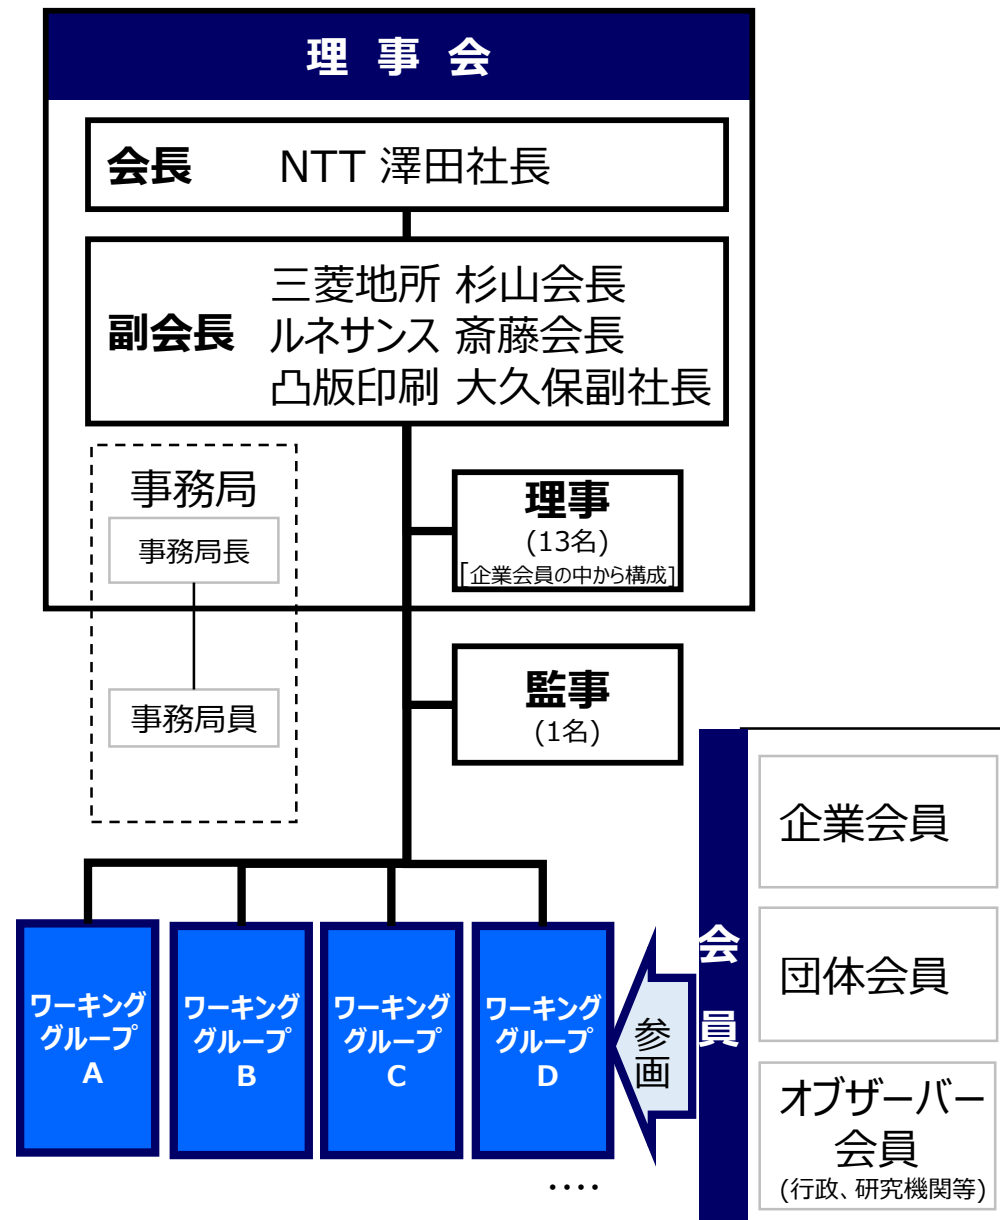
理 事 会

会長　NTT 澤田社長

副会長　三菱地所 杉山会長
ルネサンス 斎藤会長
凸版印刷 大久保副社長

事務局
事務局長
事務局員

理事
(13名)
[企業会員の中から構成]

監事
(1名)

ワーキンググループ A
ワーキンググループ B
ワーキンググループ C
ワーキンググループ D
・・・・

参画

会員
企業会員
団体会員
オブザーバー会員
(行政、研究機関等)